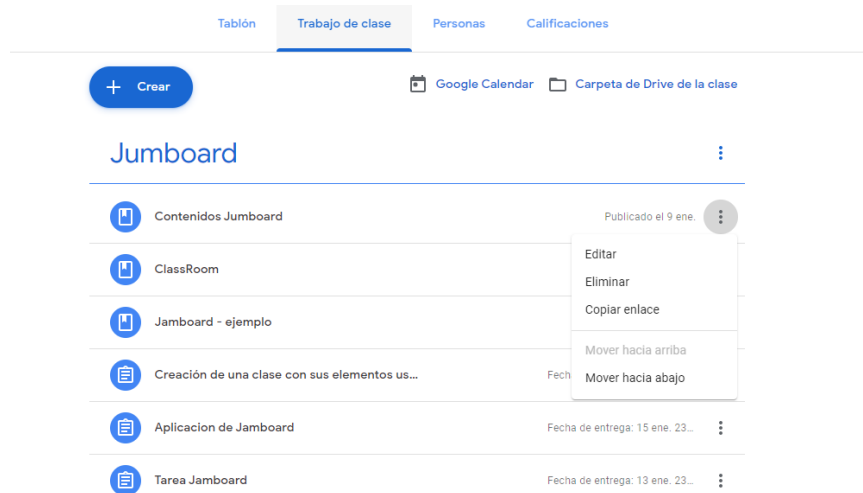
Tablón Trabajo de clase Personas Calificaciones

Crear

Google Calendar

Carpeta de Drive de la clase

Jumboard

Contenidos Jumboard

Publicado el 9 ene.

ClassRoom

Jamboard - ejemplo

Creación de una clase con sus elementos us...

Fecha

Aplicacion de Jamboard

Fecha de entrega: 15 ene. 23...

Tarea Jamboard

Fecha de entrega: 13 ene. 23...

Editar
Eliminar
Copiar enlace
Mover hacia arriba
Mover hacia abajo